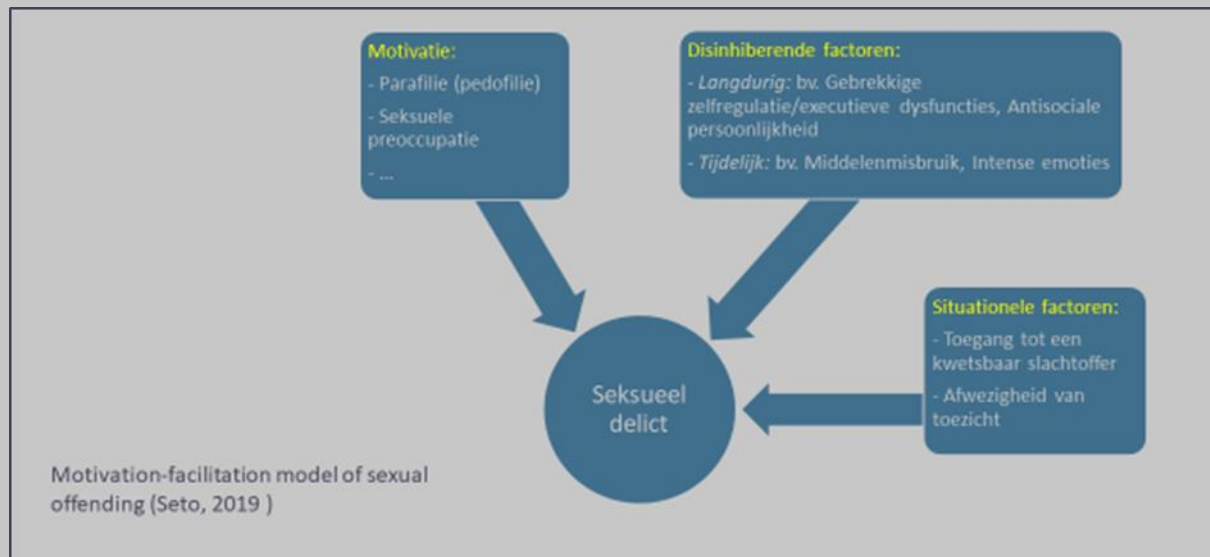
Motivatie:

- Parafilie (pedofilie)

- Seksuele preoccupatie

- ...

Disinhiberende factoren:

- Langdurig: bv. Gebrekkige zelfregulatie/executieve dysfuncties, Antisociale persoonlijkheid

- Tijdelijk: bv. Middelenmisbruik, Intense emoties

Situationele factoren:

- Toegang tot een kwetsbaar slachtoffer

- Afwezigheid van toezicht

Seksueel delict

Motivation-facilitation model of sexual offending (Seto, 2019 )